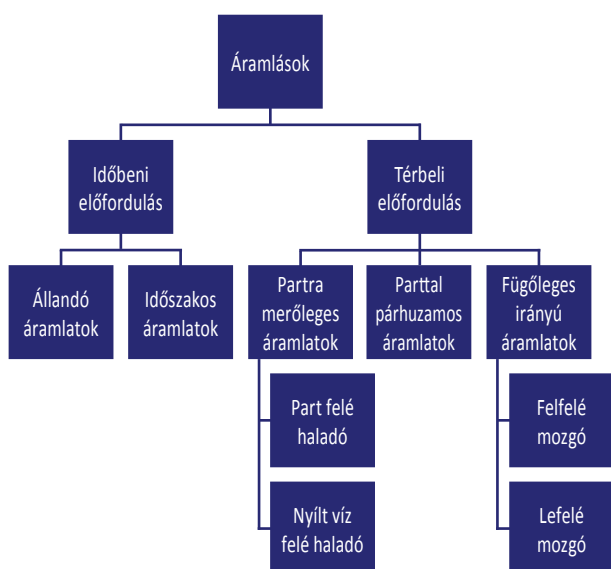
Áramlások

Időbeni előfordulás

Térbeli előfordulás

Állandó áramlatok

Időszakos áramlatok

Partra merőleges áramlatok

Parttal párhuzamos áramlatok

Függőleges irányú áramlatok

Part felé haladó

Nyílt víz felé haladó

Felfelé mozgó

Lefelé mozgó